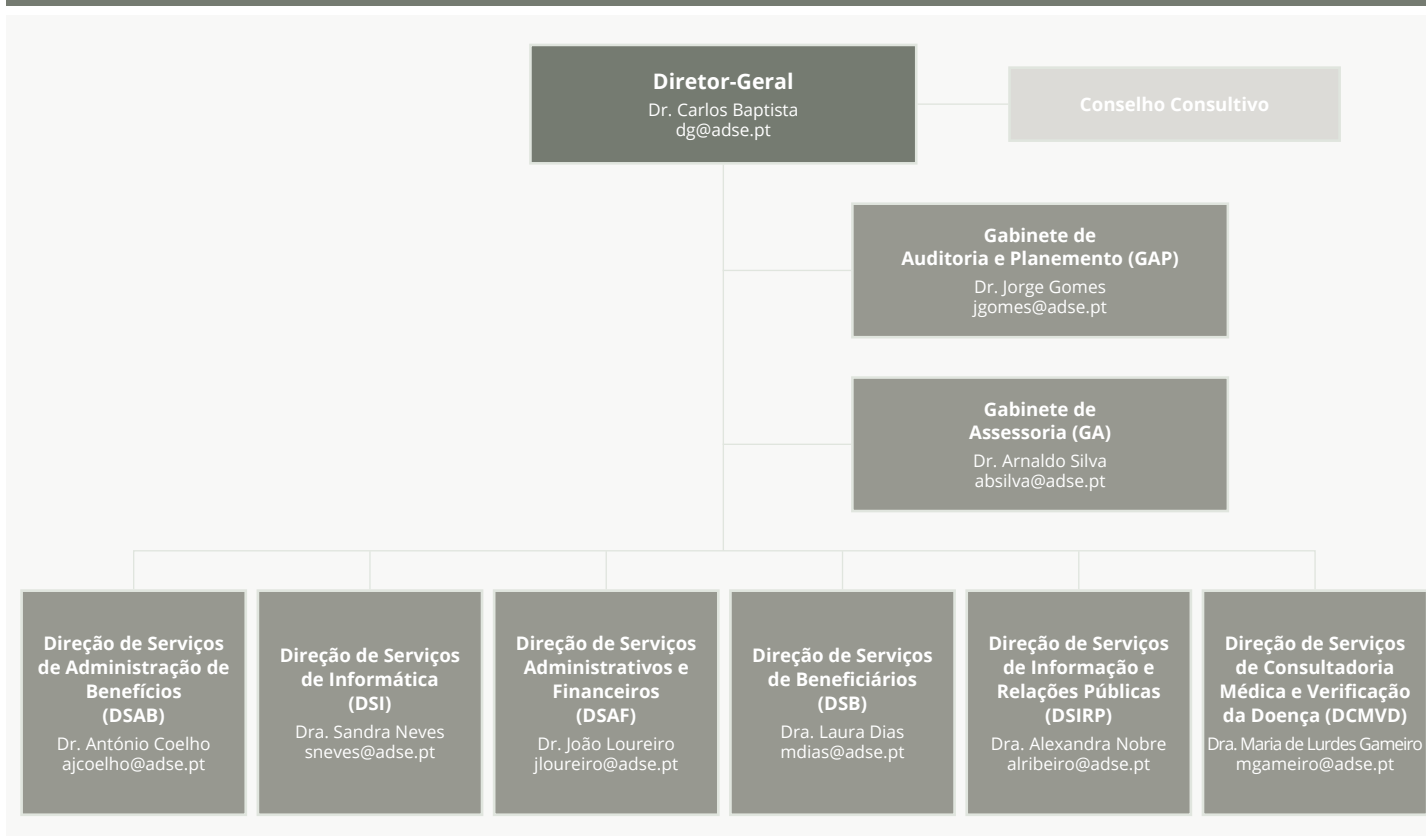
**Diretor-Geral**
Dr. Carlos Baptista
dg@adse.pt

**Conselho Consultivo**

**Gabinete de Auditoria e Planemento (GAP)**
Dr. Jorge Gomes
jgomes@adse.pt

**Gabinete de Assessoria (GA)**
Dr. Arnaldo Silva
absilva@adse.pt

**Direção de Serviços de Administração de Benefícios (DSAB)**
Dr. António Coelho
ajcoelho@adse.pt

**Direção de Serviços de Informática (DSI)**
Dra. Sandra Neves
sneves@adse.pt

**Direção de Serviços Administrativos e Financeiros (DSAF)**
Dr. João Loureiro
jloureiro@adse.pt

**Direção de Serviços de Beneficiários (DSB)**
Dra. Laura Dias
mdias@adse.pt

**Direção de Serviços de Informação e Relações Públicas (DSIRP)**
Dra. Alexandra Nobre
alribeiro@adse.pt

**Direção de Serviços de Consultadoria Médica e Verificação da Doença (DCMVD)**
Dra. Maria de Lurdes Gameiro
mgameiro@adse.pt